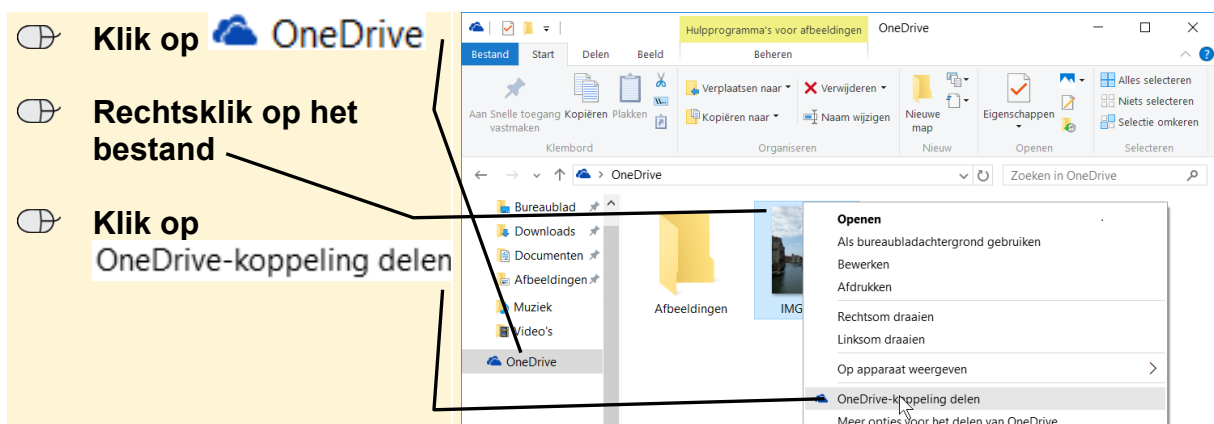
Klik op OneDrive

Rechtsklik op het bestand

Klik op OneDrive-koppeling delen

Hulpprogramma's voor afbeeldingen OneDrive

Bestand Start Delen Beeld Beheren

Aan Snelle toegang vastmaken Kopiëren Plakken
Klembord

Verplaatsen naar Kopiëren naar Verwijderen Naam wijzigen
Organiseren

Nieuwe map
Nieuw

Eigenschappen
Openen

Alles selecteren Niets selecteren Selectie omkeren
Selecteren

OneDrive Zoeken in OneDrive

Bureaublad
Downloads
Documenten
Afbeeldingen
Muziek
Video's
OneDrive

Afbeeldingen IMG

Openen
Als bureaubladachtergrond gebruiken
Bewerken
Afdrukken
Rechtsom draaien
Linksom draaien
Op apparaat weergeven
OneDrive-koppeling delen
Meer opties voor het delen van OneDrive